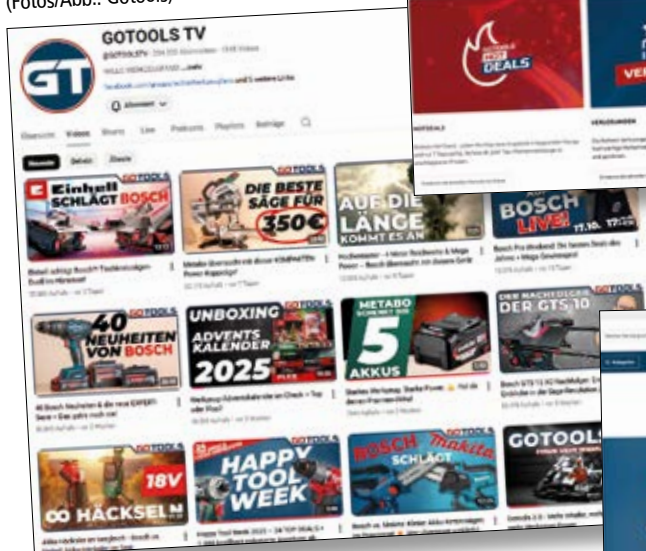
(Fotos/Abb.: Gotools)

GOTOOLS TV
@GOTOOLSTV · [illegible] Abonnenten · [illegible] Videos
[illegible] ...mehr
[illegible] und 5 weitere Links
Abonniert

Übersicht Videos Shorts Live Podcasts Playlists Beiträge

Neueste Beliebt Älteste

GOTOOLS
Einhell SCHLÄGT BOSCH
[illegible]

DIE BESTE SÄGE FÜR 350€
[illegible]

AUF DIE LÄNGE KOMMT ES AN
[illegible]

BOSCH LIVE! 17.10. 17:00
Bosch Pro Weekend: Die besten Deals des Jahres + Mega Gewinnspiel
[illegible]

GOTOOLS
40 NEUHEITEN VON BOSCH
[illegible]

GOTOOLS
UNBOXING ADVENTSKALENDER 2025
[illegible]

METABO 5 AKKUS
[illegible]

GOTOOLS
DER NACHFOLGER DER GTS 10
Bosch GTS 10 XC Nachfolger: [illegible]

GOTOOLS
18V HÄCKSELN
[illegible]

HAPPY TOOL WEEK
Happy Tool Week 2025 – 24 TOP DEALS + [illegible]

GOTOOLS
BOSCH makita SCHLÄGT
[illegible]

GOTOOLS
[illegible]

GOTOOLS HOT DEALS
VE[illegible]
HOT DEALS
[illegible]
VERLOSUNGEN
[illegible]